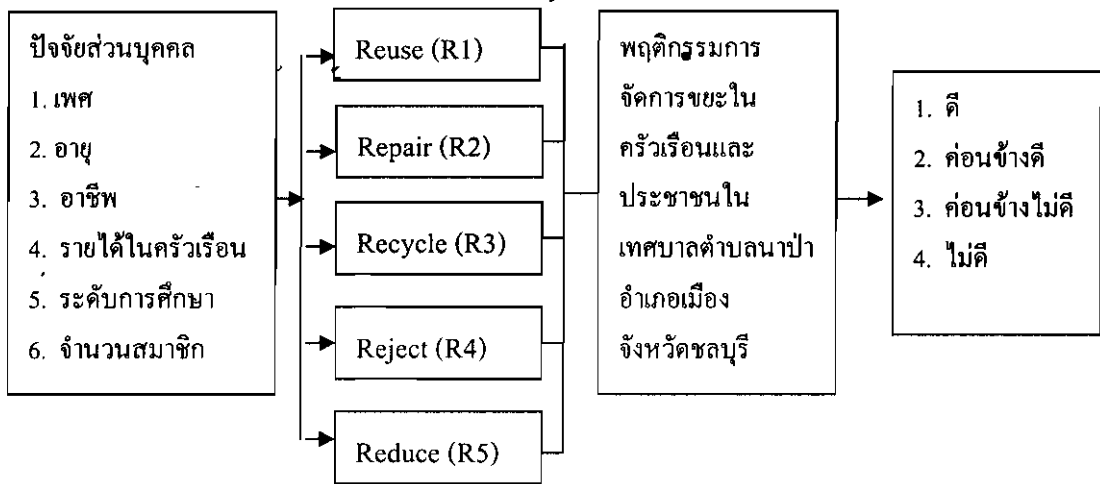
ปัจจัยส่วนบุคคล
1. เพศ
2. อายุ
3. อาชีพ
4. รายได้ในครัวเรือน
5. ระดับการศึกษา
6. จำนวนสมาชิก

Reuse (R1)
Repair (R2)
Recycle (R3)
Reject (R4)
Reduce (R5)

พฤติกรรมการจัดการขยะในครัวเรือนและประชาชนในเทศบาลตำบลนาป่า อำเภอเมือง จังหวัดชลบุรี

1. ดี
2. ค่อนข้างดี
3. ค่อนข้างไม่ดี
4. ไม่ดี